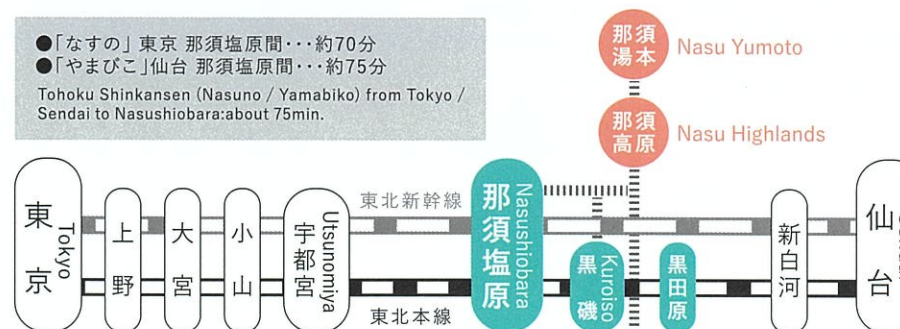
●「なすの」東京 那須塩原間・・・約70分
●「やまびこ」仙台 那須塩原間・・・約75分
Tohoku Shinkansen (Nasuno / Yamabiko) from Tokyo / Sendai to Nasushiobara:about 75min.

那須湯本 Nasu Yumoto

那須高原 Nasu Highlands

東京 Tokyo

上野

大宮

小山

宇都宮 Utsunomiya

東北新幹線

那須塩原 Nasushiobara

黒磯 Kuroiso

黒田原

新白河

仙台

東北本線